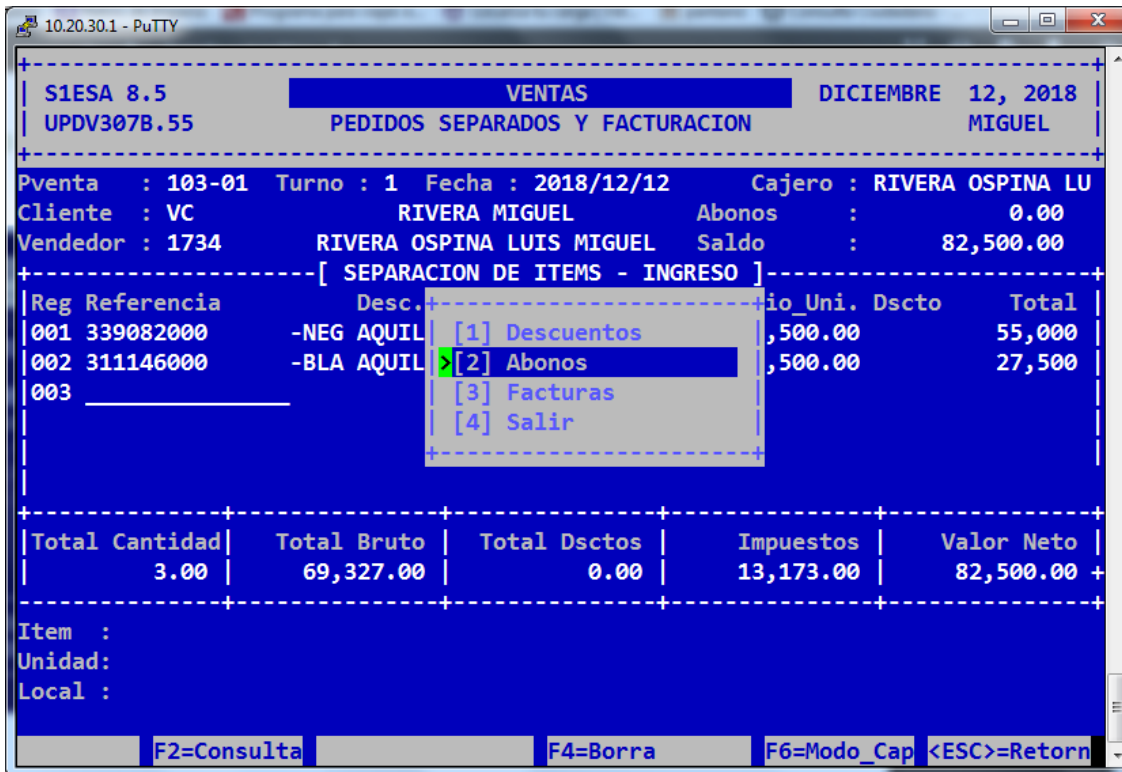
10.20.30.1 - PuTTY

S1ESA 8.5 VENTAS DICIEMBRE 12, 2018
UPDV307B.55 PEDIDOS SEPARADOS Y FACTURACION MIGUEL

Pventa : 103-01 Turno : 1 Fecha : 2018/12/12 Cajero : RIVERA OSPINA LU
Cliente : VC RIVERA MIGUEL Abonos : 0.00
Vendedor : 1734 RIVERA OSPINA LUIS MIGUEL Saldo : 82,500.00

[ SEPARACION DE ITEMS - INGRESO ]

Reg Referencia Desc. io_Uni. Dscto Total
001 339082000 -NEG AQUIL ,500.00 55,000
002 311146000 -BLA AQUIL ,500.00 27,500
003

[1] Descuentos
>[2] Abonos
[3] Facturas
[4] Salir

| Total Cantidad | Total Bruto | Total Dsctos | Impuestos | Valor Neto |
|---|---|---|---|---|
| 3.00 | 69,327.00 | 0.00 | 13,173.00 | 82,500.00 |

Item :
Unidad:
Local :

F2=Consulta F4=Borra F6=Modo_Cap <ESC>=Retorn